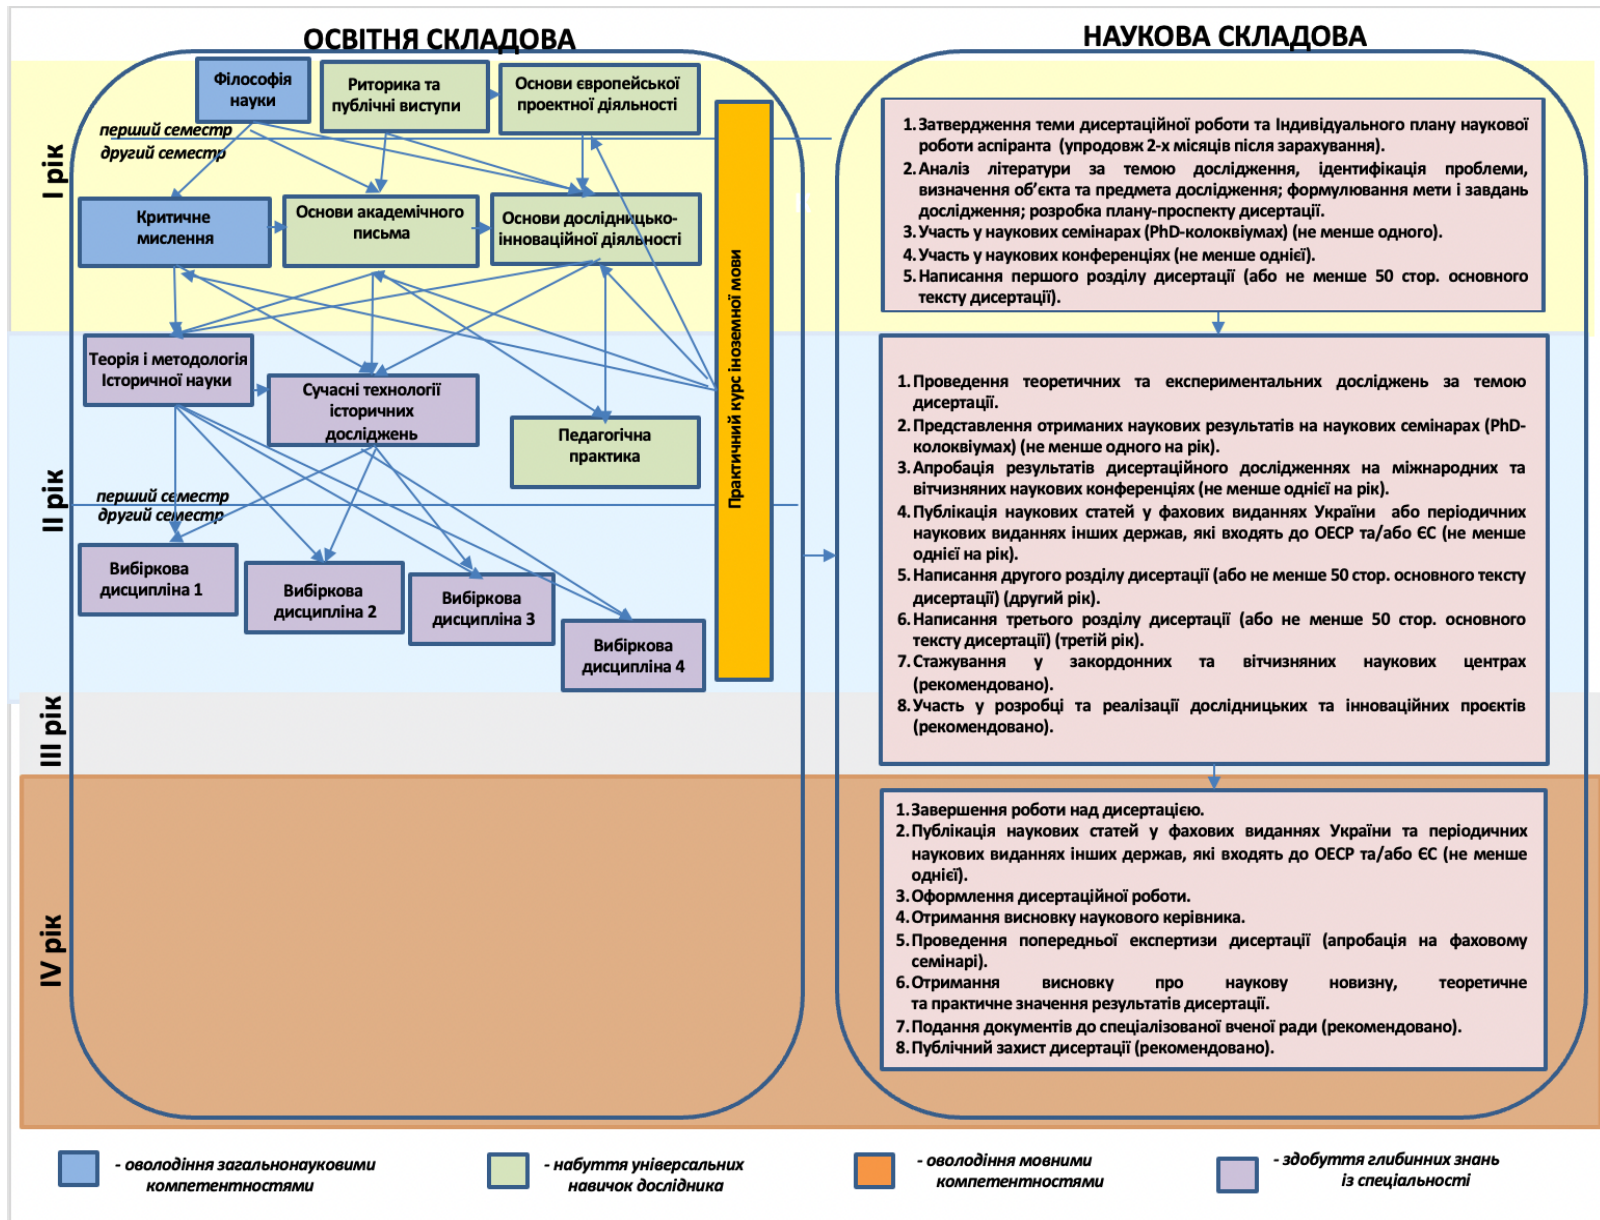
ОСВІТНЯ СКЛАДОВА

НАУКОВА СКЛАДОВА

I рік

II рік

III рік

IV рік

Філософія науки

Риторика та публічні виступи

Основи європейської проектної діяльності

перший семестр

другий семестр

Критичне мислення

Основи академічного письма

Основи дослідницько-інноваційної діяльності

Теорія і методологія Історичної науки

Сучасні технології історичних досліджень

Педагогічна практика

перший семестр

другий семестр

Вибіркова дисципліна 1

Вибіркова дисципліна 2

Вибіркова дисципліна 3

Вибіркова дисципліна 4

Практичний курс іноземної мови

1. Затвердження теми дисертаційної роботи та Індивідуального плану наукової роботи аспіранта (упродовж 2-х місяців після зарахування).
2. Аналіз літератури за темою дослідження, ідентифікація проблеми, визначення об'єкта та предмета дослідження; формулювання мети і завдань дослідження; розробка плану-проспекту дисертації.
3. Участь у наукових семінарах (PhD-колоквіумах) (не менше одного).
4. Участь у наукових конференціях (не менше однієї).
5. Написання першого розділу дисертації (або не менше 50 стор. основного тексту дисертації).

1. Проведення теоретичних та експериментальних досліджень за темою дисертації.
2. Представлення отриманих наукових результатів на наукових семінарах (PhD-колоквіумах) (не менше одного на рік).
3. Апробація результатів дисертаційного дослідженнях на міжнародних та вітчизняних наукових конференціях (не менше однієї на рік).
4. Публікація наукових статей у фахових виданнях України або періодичних наукових виданнях інших держав, які входять до ОЕСР та/або ЄС (не менше однієї на рік).
5. Написання другого розділу дисертації (або не менше 50 стор. основного тексту дисертації) (другий рік).
6. Написання третього розділу дисертації (або не менше 50 стор. основного тексту дисертації) (третій рік).
7. Стажування у закордонних та вітчизняних наукових центрах (рекомендовано).
8. Участь у розробці та реалізації дослідницьких та інноваційних проєктів (рекомендовано).

1. Завершення роботи над дисертацією.
2. Публікація наукових статей у фахових виданнях України та періодичних наукових виданнях інших держав, які входять до ОЕСР та/або ЄС (не менше однієї).
3. Оформлення дисертаційної роботи.
4. Отримання висновку наукового керівника.
5. Проведення попередньої експертизи дисертації (апробація на фаховому семінарі).
6. Отримання висновку про наукову новизну, теоретичне та практичне значення результатів дисертації.
7. Подання документів до спеціалізованої вченої ради (рекомендовано).
8. Публічний захист дисертації (рекомендовано).

- оволодіння загальнонауковими компетентностями

- набуття універсальних навичок дослідника

- оволодіння мовними компетентностями

- здобуття глибинних знань із спеціальності